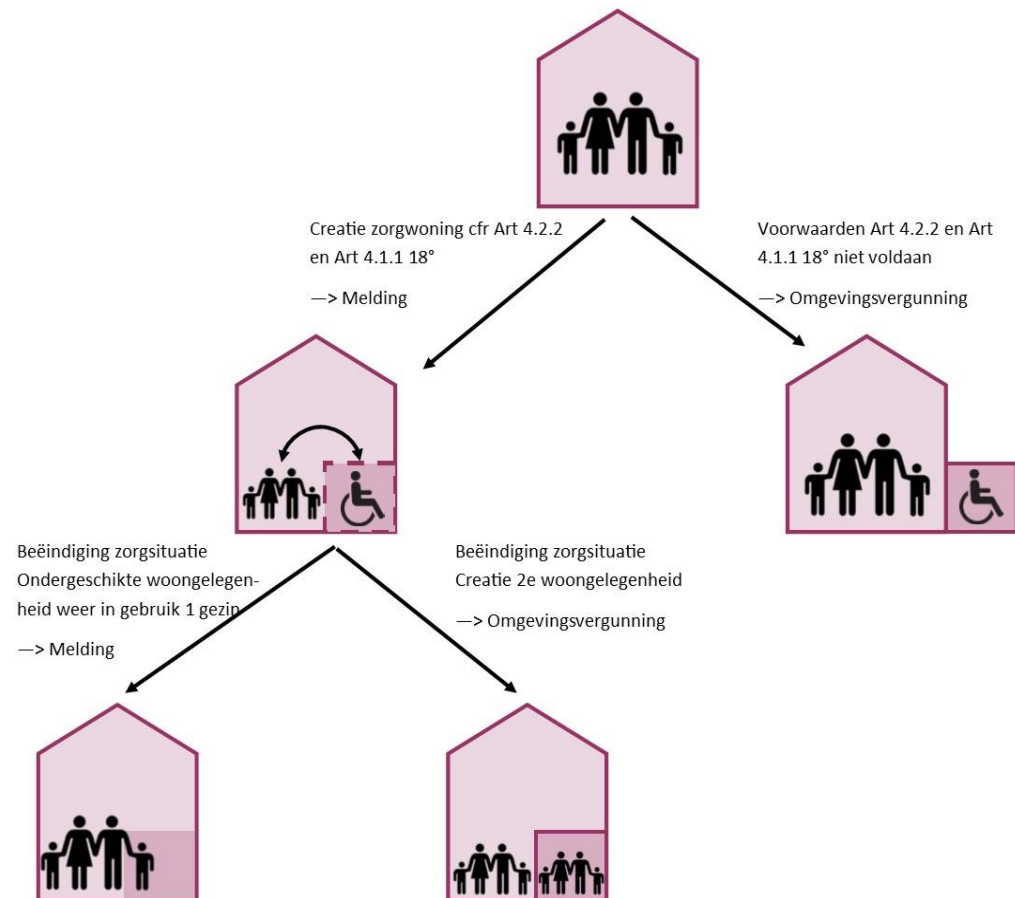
Creatie zorgwoning cfr Art 4.2.2 en Art 4.1.1 18°

—> Melding

Voorwaarden Art 4.2.2 en Art 4.1.1 18° niet voldaan

—> Omgevingsvergunning

Beëindiging zorgsituatie Ondergeschikte woongelegenheid weer in gebruik 1 gezin

—> Melding

Beëindiging zorgsituatie Creatie 2e woongelegenheid

—> Omgevingsvergunning